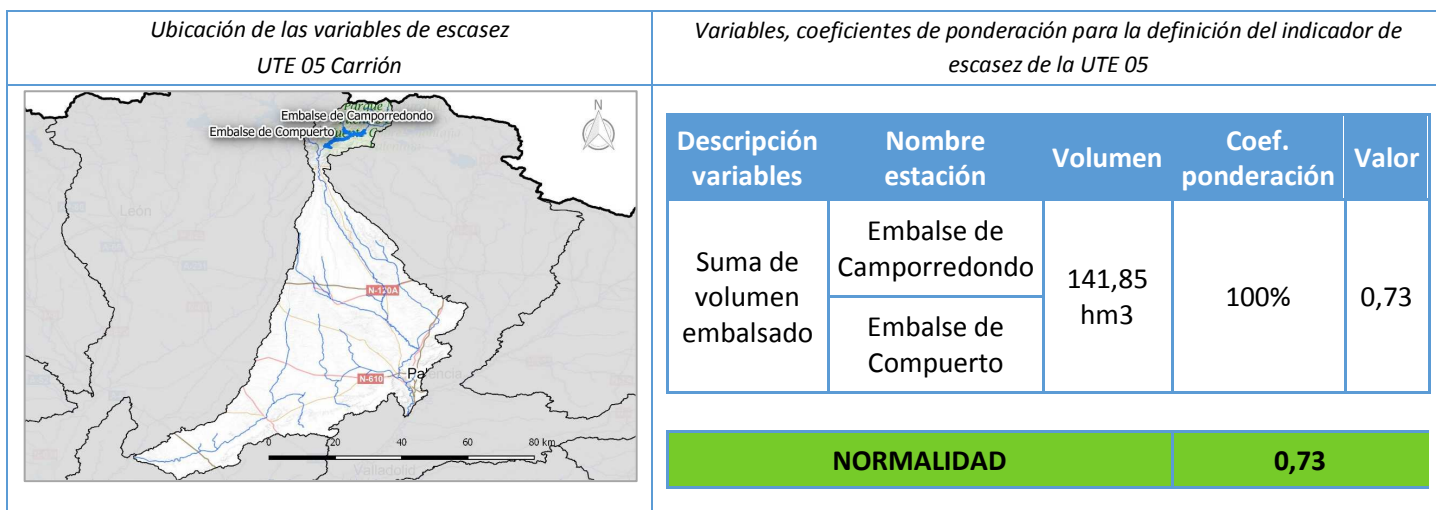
Ubicación de las variables de escasez
UTE 05 Carrión

Variables, coeficientes de ponderación para la definición del indicador de escasez de la UTE 05

Embalse de Camporredondo
Embalse de Compuerto
N
León
N-120A
N-610
Pa
0 20 40 60 80 km
Valladolid

| Descripción variables | Nombre estación | Volumen | Coef. ponderación | Valor |
|---|---|---|---|---|
| Suma de volumen embalsado | Embalse de Camporredondo | 141,85 hm3 | 100% | 0,73 |
| | Embalse de Compuerto | | | |

| NORMALIDAD | 0,73 |
|---|---|